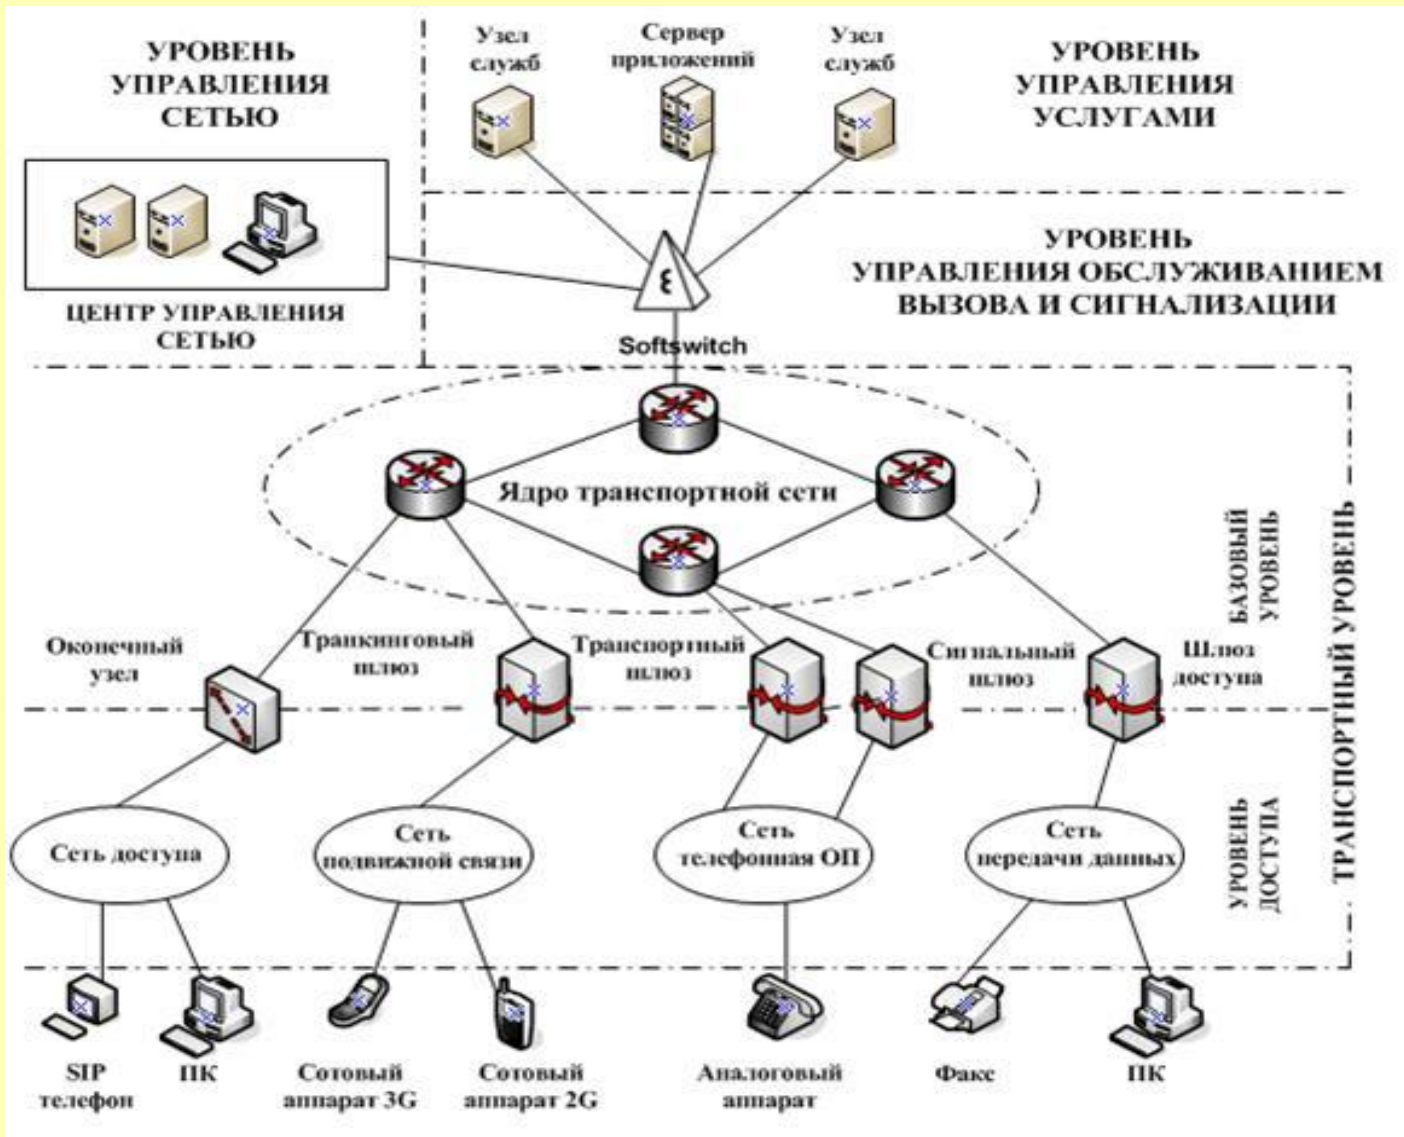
УРОВЕНЬ УПРАВЛЕНИЯ СЕТЬЮ

Узел служб

Сервер приложений

Узел служб

УРОВЕНЬ УПРАВЛЕНИЯ УСЛУГАМИ

УРОВЕНЬ УПРАВЛЕНИЯ ОБСЛУЖИВАНИЕМ ВЫЗОВА И СИГНАЛИЗАЦИИ

ЦЕНТР УПРАВЛЕНИЯ СЕТЬЮ

Softswitch

Ядро транспортной сети

БАЗОВЫЙ УРОВЕНЬ

ТРАНСПОРТНЫЙ УРОВЕНЬ

Оконечный узел

Транкинговый шлюз

Транспортный шлюз

Сигнальный шлюз

Шлюз доступа

УРОВЕНЬ ДОСТУПА

Сеть доступа

Сеть подвижной связи

Сеть телефонная ОП

Сеть передачи данных

SIP телефон

ПК

Сотовый аппарат 3G

Сотовый аппарат 2G

Аналоговый аппарат

Факс

ПК